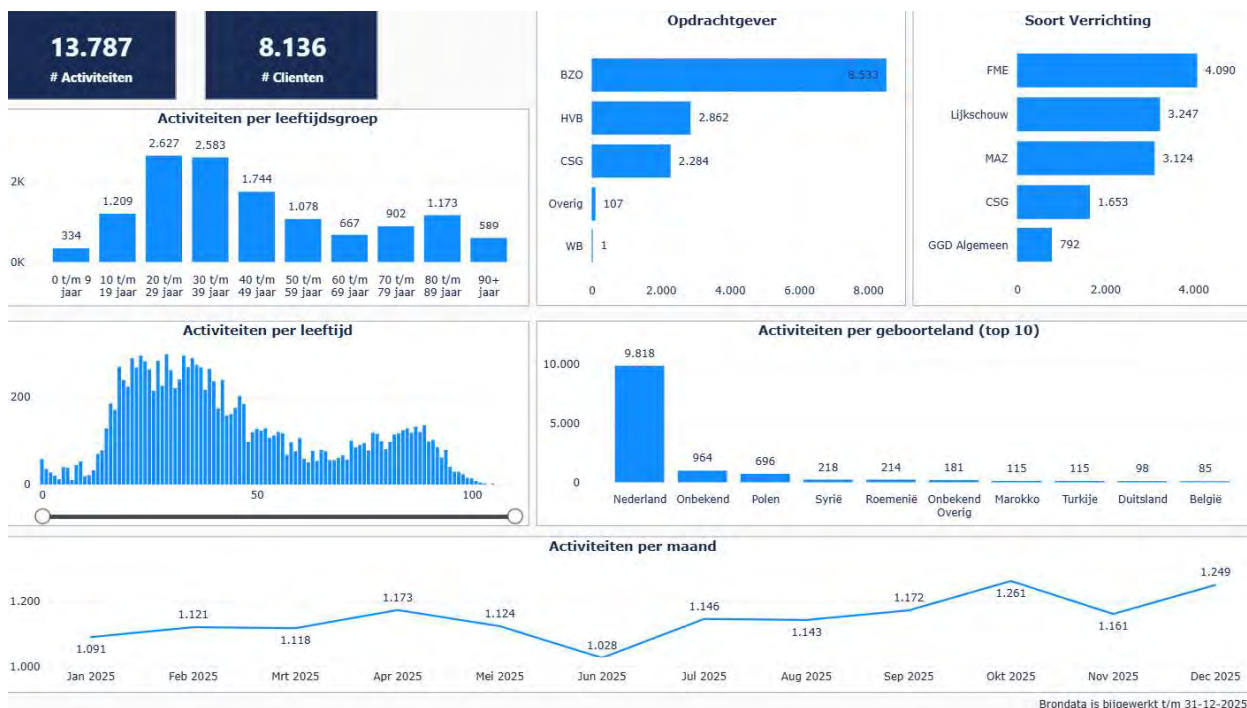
13.787
# Activiteiten

8.136
# Clienten

Opdrachtgever

BZO 8.533
HVB 2.862
CSG 2.284
Overig 107
WB 1

0 2.000 4.000 6.000 8.000

Soort Verrichting

FME 4.090
Lijkschouw 3.247
MAZ 3.124
CSG 1.653
GGD Algemeen 792

0 2.000 4.000

Activiteiten per leeftijdsgroep

2K
0K

334 1.209 2.627 2.583 1.744 1.078 667 902 1.173 589

0 t/m 9 jaar
10 t/m 19 jaar
20 t/m 29 jaar
30 t/m 39 jaar
40 t/m 49 jaar
50 t/m 59 jaar
60 t/m 69 jaar
70 t/m 79 jaar
80 t/m 89 jaar
90+ jaar

Activiteiten per leeftijd

200
0
0 50 100

Activiteiten per geboorteland (top 10)

10.000
5.000
0

9.818 964 696 218 214 181 115 115 98 85

Nederland Onbekend Polen Syrië Roemenië Onbekend Overig Marokko Turkije Duitsland België

Activiteiten per maand

1.200
1.000

1.091 1.121 1.118 1.173 1.124 1.028 1.146 1.143 1.172 1.261 1.161 1.249

Jan 2025 Feb 2025 Mrt 2025 Apr 2025 Mei 2025 Jun 2025 Jul 2025 Aug 2025 Sep 2025 Okt 2025 Nov 2025 Dec 2025

Brondata is bijgewerkt t/m 31-12-2025